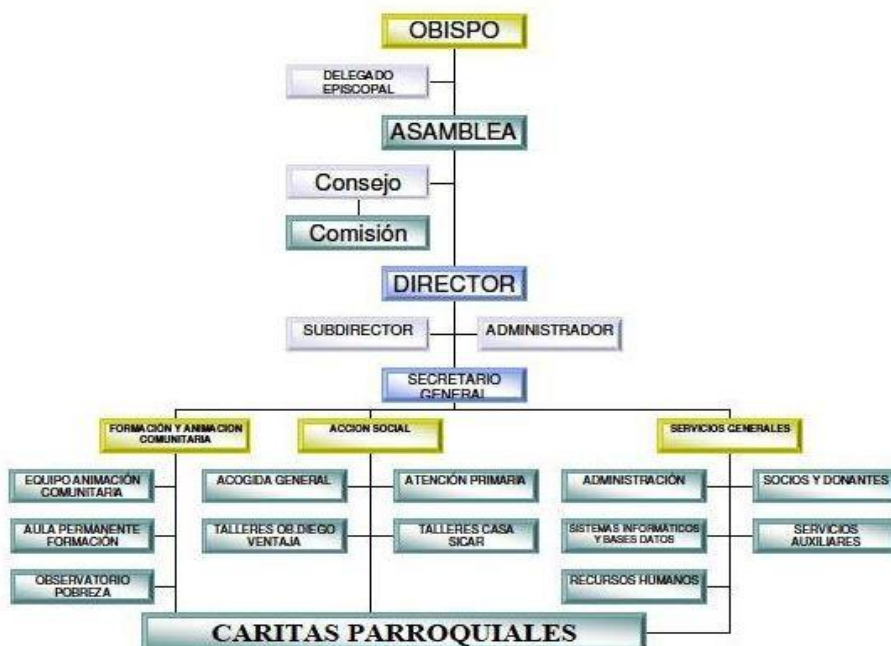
OBISPO

DELEGADO EPISCOPAL

ASAMBLEA

Consejo

Comisión

DIRECTOR

SUBDIRECTOR

ADMINISTRADOR

SECRETARIO GENERAL

FORMACIÓN Y ANIMACION COMUNITARIA

ACCION SOCIAL

SERVICIOS GENERALES

EQUIPO ANIMACIÓN COMUNITARIA

AULA PERMANENTE FORMACIÓN

OBSERVATORIO POBREZA

ACOGIDA GENERAL

ATENCIÓN PRIMARIA

TALLERES OB.DIEGO VENTAJA

TALLERES CASA SICAR

ADMINISTRACIÓN

SOCIOS Y DONANTES

SISTEMAS INFORMÁTICOS Y BASES DATOS

SERVICIOS AUXILIARES

RECURSOS HUMANOS

CARITAS PARROQUIALES